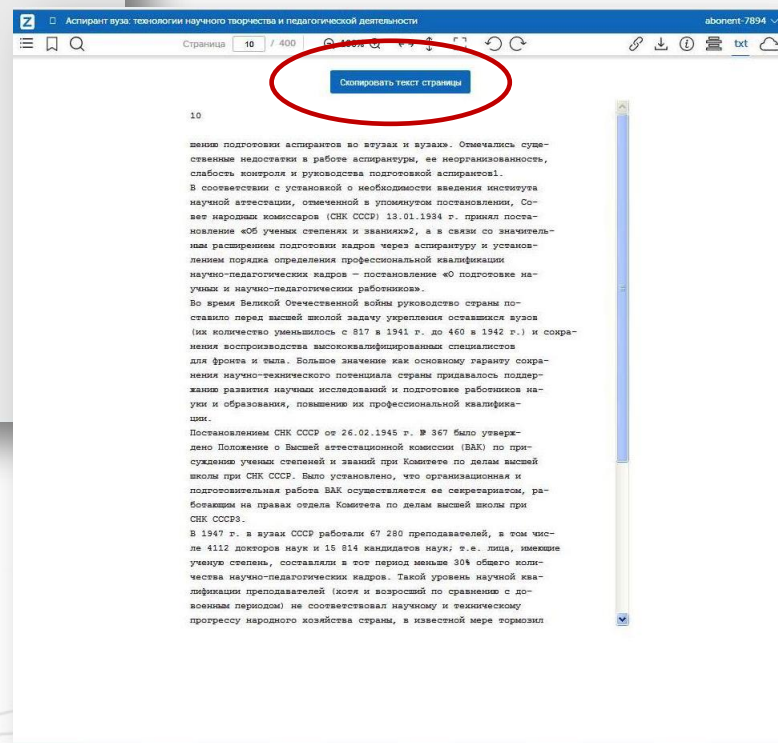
Z Аспирант вуза: технологии научного творчества и педагогической деятельности abonent-7894

Страница 10 / 400 txt

Скопировать текст страницы

10

шению подготовки аспирантов во втузах и вузах». Отмечались существенные недостатки в работе аспирантуры, ее неорганизованность, слабость контроля и руководства подготовкой аспирантов1.
В соответствии с установкой о необходимости введения института научной аттестации, отмеченной в упомянутом постановлении, Совет народных комиссаров (СНК СССР) 13.01.1934 г. принял постановление «Об ученых степенях и званиях»2, а в связи со значительным расширением подготовки кадров через аспирантуру и установлением порядка определения профессиональной квалификации научно-педагогических кадров — постановление «О подготовке научных и научно-педагогических работников».
Во время Великой Отечественной войны руководство страны поставило перед высшей школой задачу укрепления оставшихся вузов (их количество уменьшилось с 817 в 1941 г. до 460 в 1942 г.) и сохранения воспроизводства высококвалифицированных специалистов для фронта и тыла. Большое значение как основному гаранту сохранения научно-технического потенциала страны придавалось поддержанию развития научных исследований и подготовке работников науки и образования, повышению их профессиональной квалификации.
Постановлением СНК СССР от 26.02.1945 г. № 367 было утверждено Положение о Высшей аттестационной комиссии (ВАК) по присуждению ученых степеней и званий при Комитете по делам высшей школы при СНК СССР. Было установлено, что организационная и подготовительная работа ВАК осуществляется ее секретариатом, работающим на правах отдела Комитета по делам высшей школы при СНК СССР3.
В 1947 г. в вузах СССР работали 67 280 преподавателей, в том числе 4112 докторов наук и 15 814 кандидатов наук; т.е. лица, имеющие ученую степень, составляли в тот период меньше 30% общего количества научно-педагогических кадров. Такой уровень научной квалификации преподавателей (хотя и возросший по сравнению с довоенным периодом) не соответствовал научному и техническому прогрессу народного хозяйства страны, в известной мере тормозил